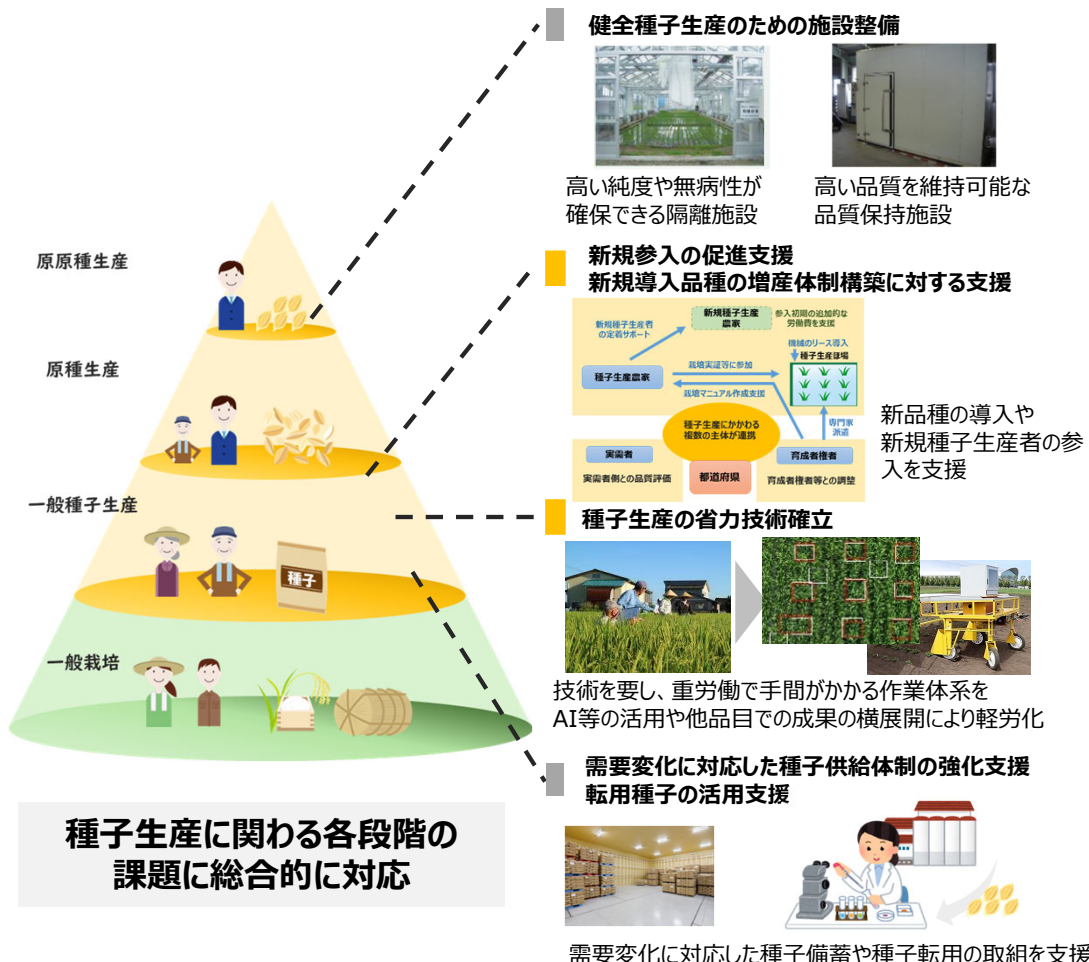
原原種生産

原種生産

一般種子生産

種子

一般栽培

種子生産に関わる各段階の課題に総合的に対応

健全種子生産のための施設整備

高い純度や無病性が確保できる隔離施設

高い品質を維持可能な品質保持施設

新規参入の促進支援
新規導入品種の増産体制構築に対する支援

新規種子生産者の定着サポート

新規種子生産農家

参入初期の追加的な労働費を支援

機械のリース導入

種子生産圃場

種子生産農家

栽培実証等に参加

栽培マニュアル作成支援

種子生産にかかわる複数の主体が連携

専門家派遣

実需者

実需者側との品質評価

都道府県

育成者権者

育成者権者等との調整

新品種の導入や新規種子生産者の参入を支援

種子生産の省力技術確立

技術を要し、重労働で手間がかかる作業体系をAI等の活用や他品目での成果の横展開により軽労化

需要変化に対応した種子供給体制の強化支援
転用種子の活用支援

需要変化に対応した種子備蓄や種子転用の取組を支援